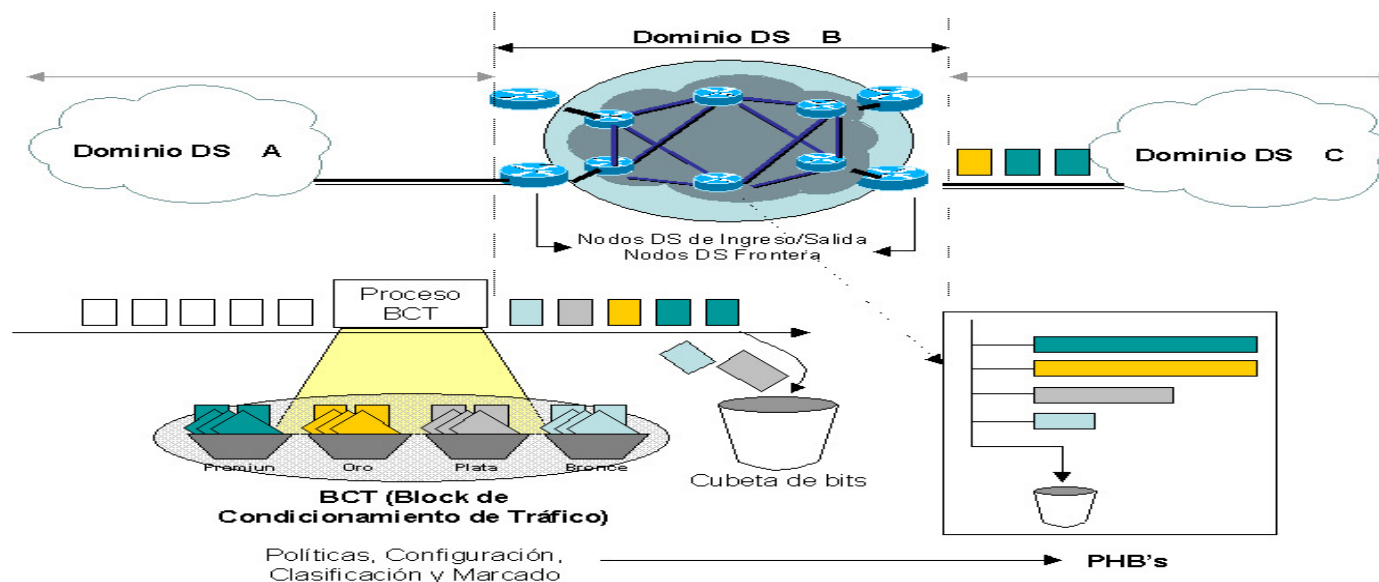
Dominio DS B

Dominio DS A

Dominio DS C

Nodos DS de Ingreso/Salida
Nodos DS Frontera

Proceso BCT

Premiun

Oro

Plata

Bronce

Cubeta de bits

BCT (Block de Condicionamiento de Tráfico)

Políticas, Configuración, Clasificación y Marcado

PHB's